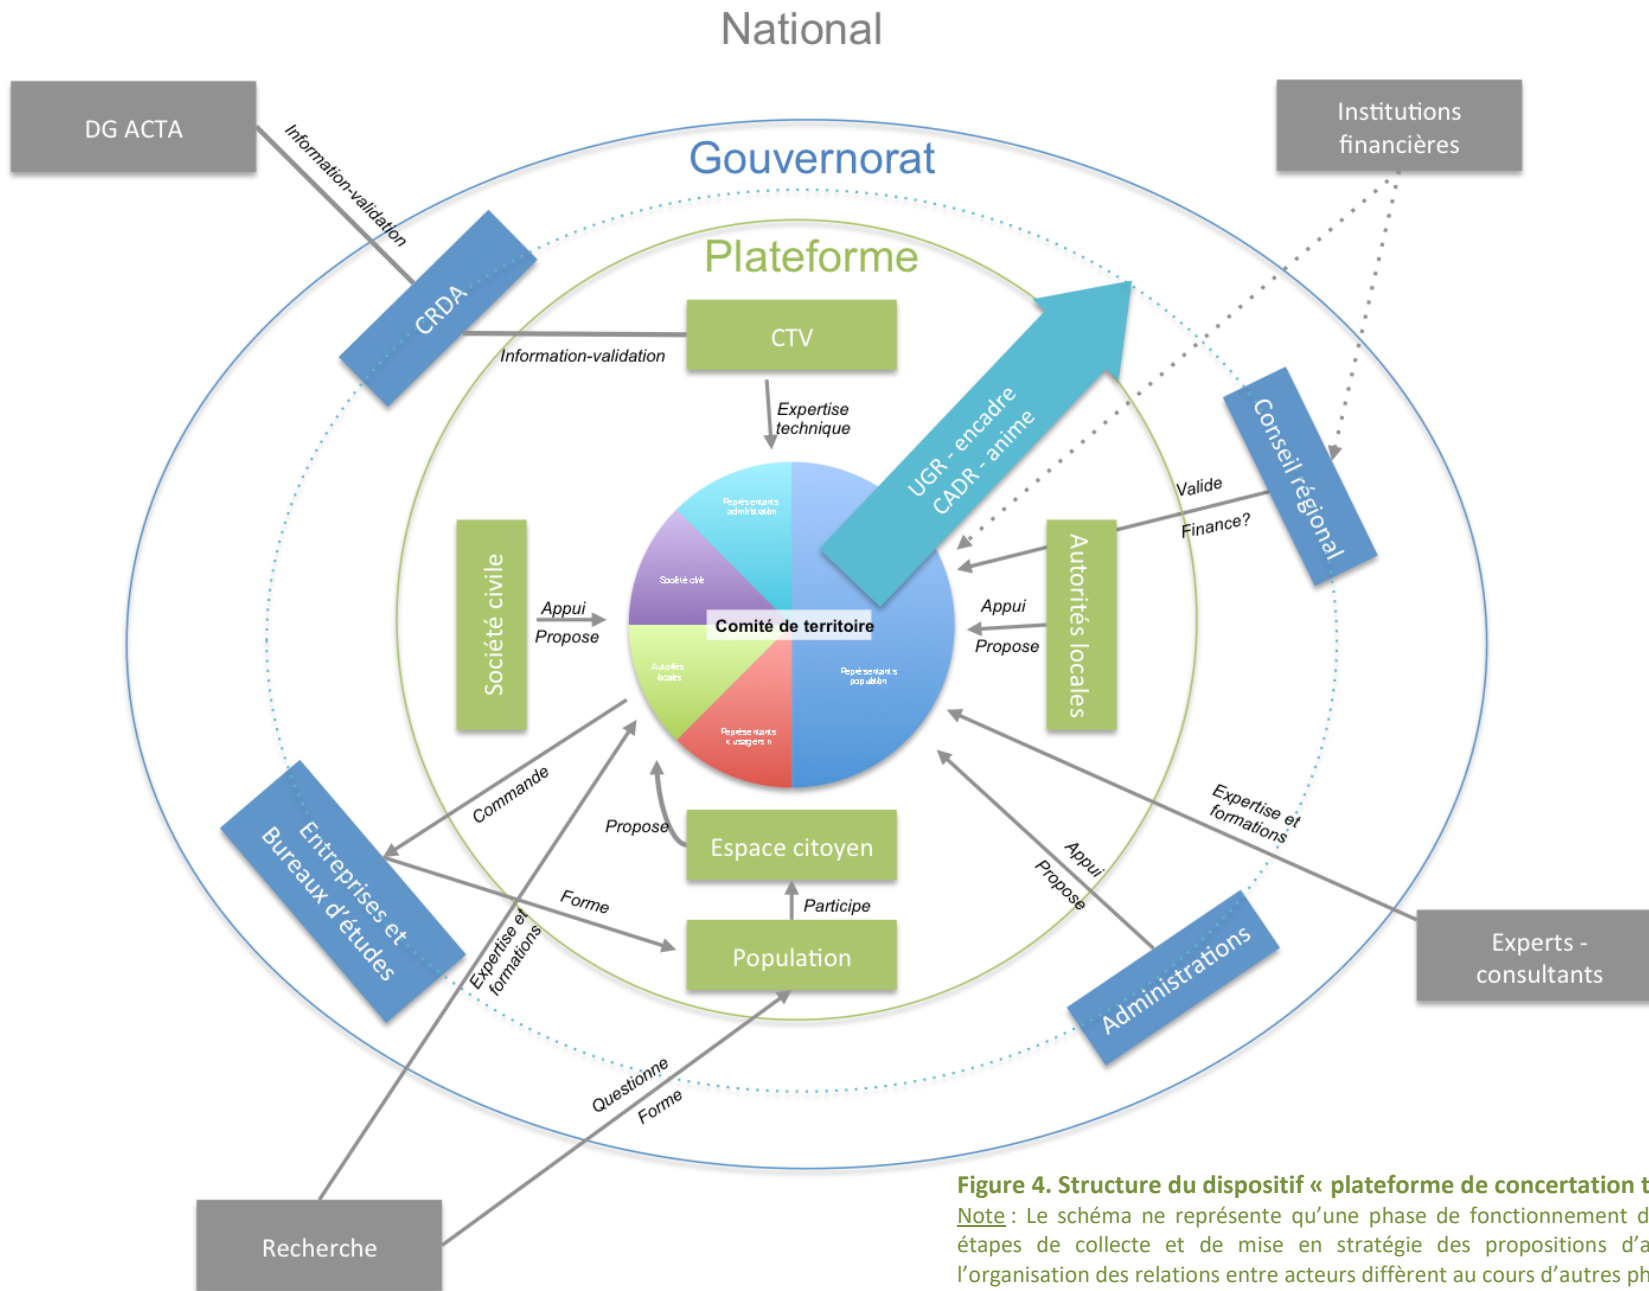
National

DG ACTA

Information-validation

Institutions financières

Gouvernorat

Plateforme

CRDA

CTV

Information-validation

Expertise technique

UGR - encadre CADR - anime

Conseil régional

Valide

Finance?

Représentants administration

Société civile

Comité de territoire

Autorités locales

Représentants population

Représentants « usagers »

Société civile

Appui

Propose

Autorités locales

Appui

Propose

Commande

Propose

Espace citoyen

Expertise et formations

Entreprises et Bureaux d'études

Forme

Participe

Population

Appui

Propose

Expertise et formations

Administrations

Experts - consultants

Questionne

Forme

Recherche

Figure 4. Structure du dispositif « plateforme de concertation t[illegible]

Note : Le schéma ne représente qu'une phase de fonctionnement d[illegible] étapes de collecte et de mise en stratégie des propositions d'a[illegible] l'organisation des relations entre acteurs diffèrent au cours d'autres ph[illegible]